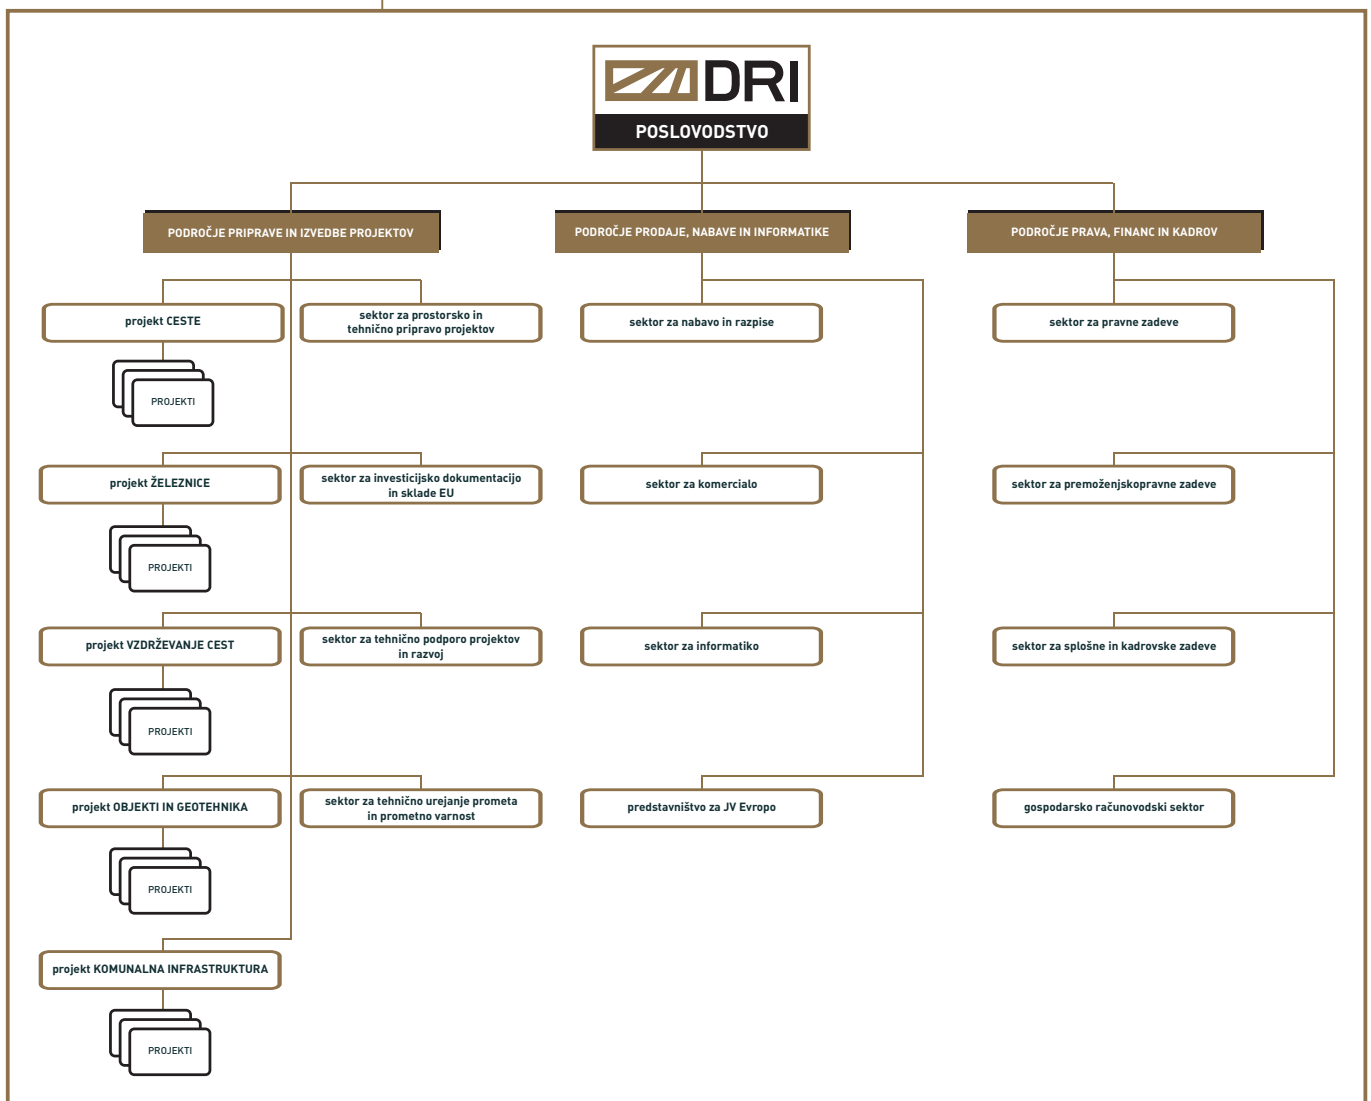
DRI

POSLOVODSTVO

PODROČJE PRIPRAVE IN IZVEDBE PROJEKTOV

PODROČJE PRODAJE, NABAVE IN INFORMATIKE

PODROČJE PRAVA, FINANC IN KADROV

projekt CESTE

PROJEKTI

sektor za prostorsko in tehnično pripravo projektov

sektor za nabavo in razpise

sektor za pravne zadeve

projekt ŽELEZNICE

PROJEKTI

sektor za investicijsko dokumentacijo in sklade EU

sektor za komercialo

sektor za premoženjskopravne zadeve

projekt VZDRŽEVANJE CEST

PROJEKTI

sektor za tehnično podporo projektov in razvoj

sektor za informatiko

sektor za splošne in kadrovske zadeve

projekt OBJEKTI IN GEOTEHNIKA

PROJEKTI

sektor za tehnično urejanje prometa in prometno varnost

predstavništvo za JV Evropo

gospodarsko računovodski sektor

projekt KOMUNALNA INFRASTRUKTURA

PROJEKTI